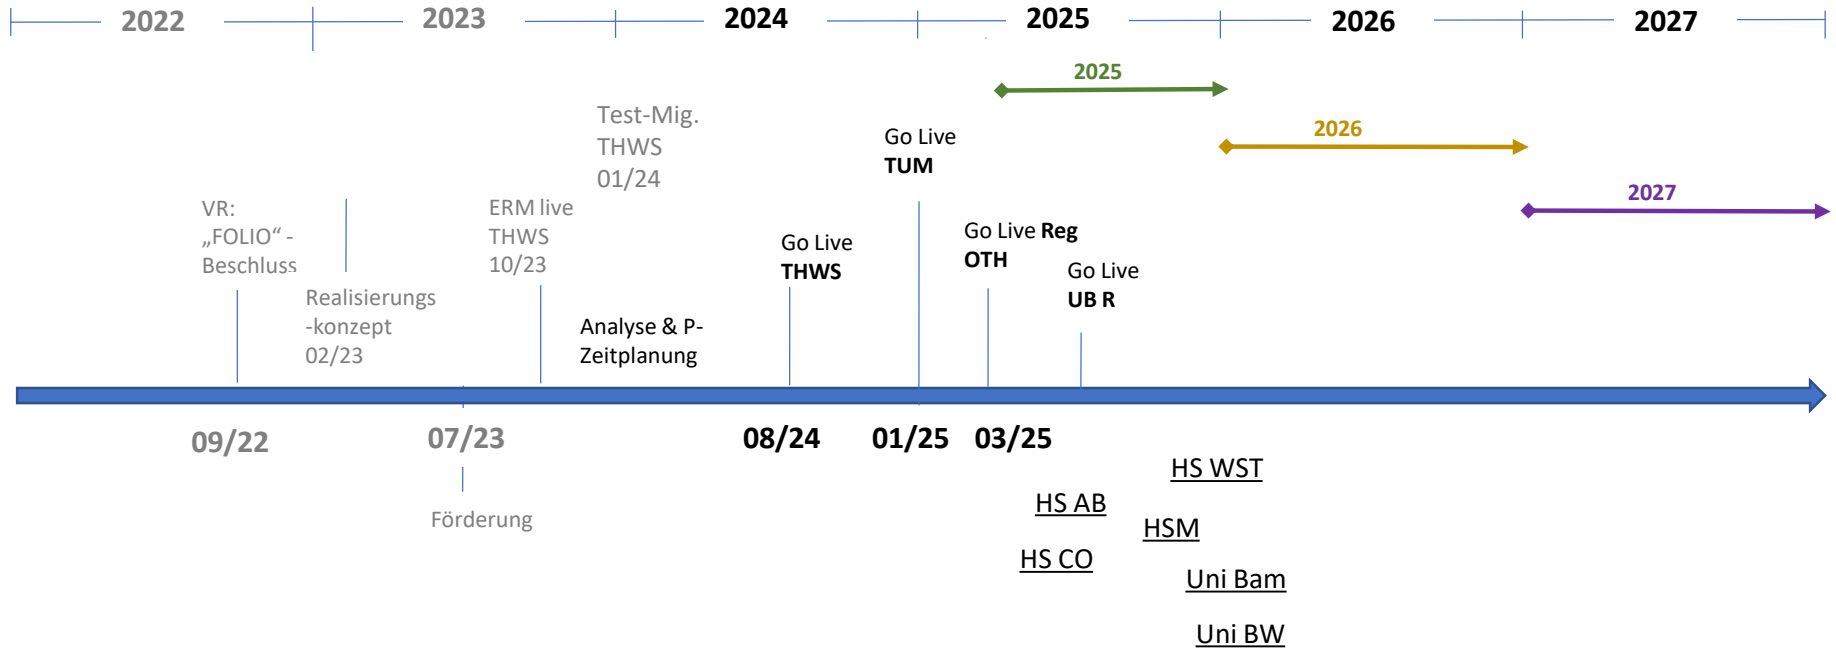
2022 2023 2024 2025 2026 2027

2025

2026

2027

Test-Mig. THWS 01/24

Go Live TUM

VR: „FOLIO“ - Beschluss

ERM live THWS 10/23

Go Live Reg OTH

Go Live THWS

Go Live UB R

Realisierungs -konzept 02/23

Analyse & P-Zeitplanung

09/22

07/23

08/24

01/25

03/25

Förderung

HS WST

HS AB

HSM

HS CO

Uni Bam

Uni BW